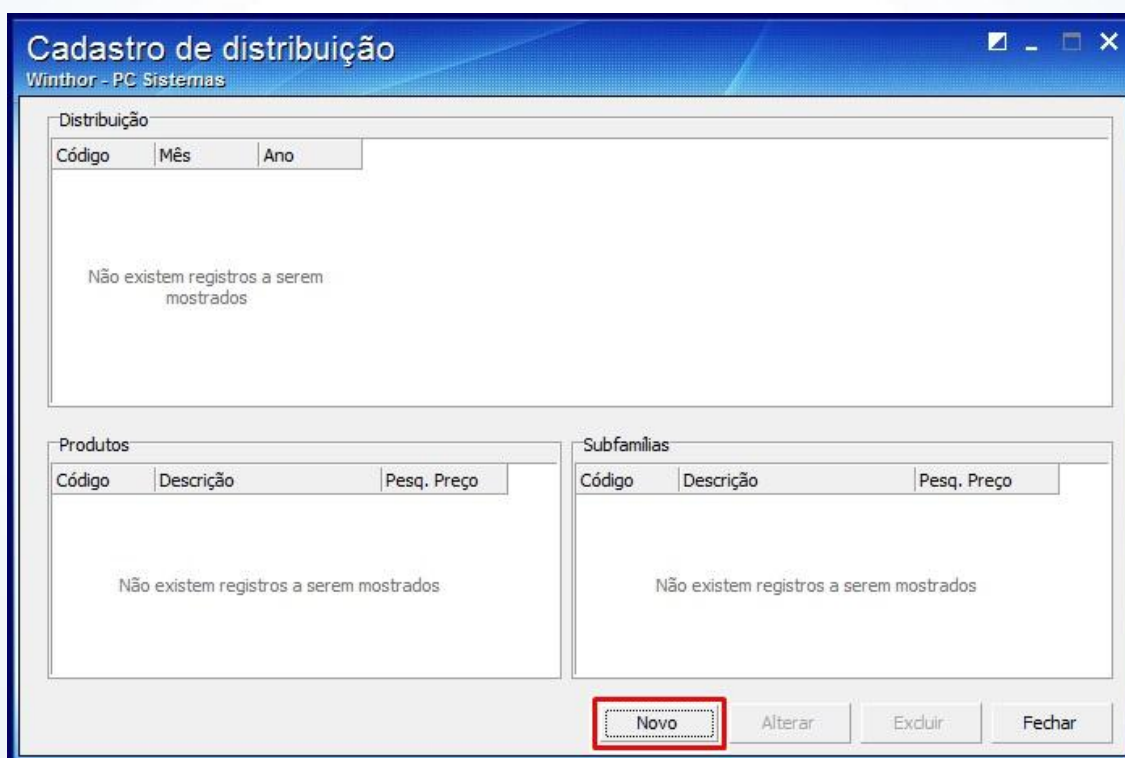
Cadastro de distribuição
Winthor - PC Sistemas

Distribuição

| Código | Mês | Ano |
|---|---|---|

Não existem registros a serem mostrados

Produtos

| Código | Descrição | Pesq. Preço |
|---|---|---|

Não existem registros a serem mostrados

Subfamílias

| Código | Descrição | Pesq. Preço |
|---|---|---|

Não existem registros a serem mostrados

Novo
Alterar
Excluir
Fechar